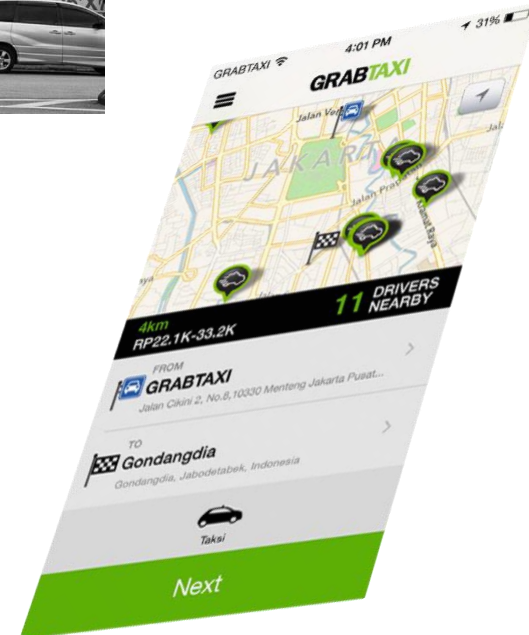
GRABTAXI
4:01 PM
31%
GRABTAXI
Jalan Vet
JAKARTA
Jalan Pra
11 DRIVERS NEARBY
4km
RP22.1K-33.2K
FROM
GRABTAXI
Jalan Cikini 2, No.8,10330 Menteng Jakarta Pusat...
TO
Gondangdia
Gondangdia, Jabodetabek, Indonesia
Taksi
Next